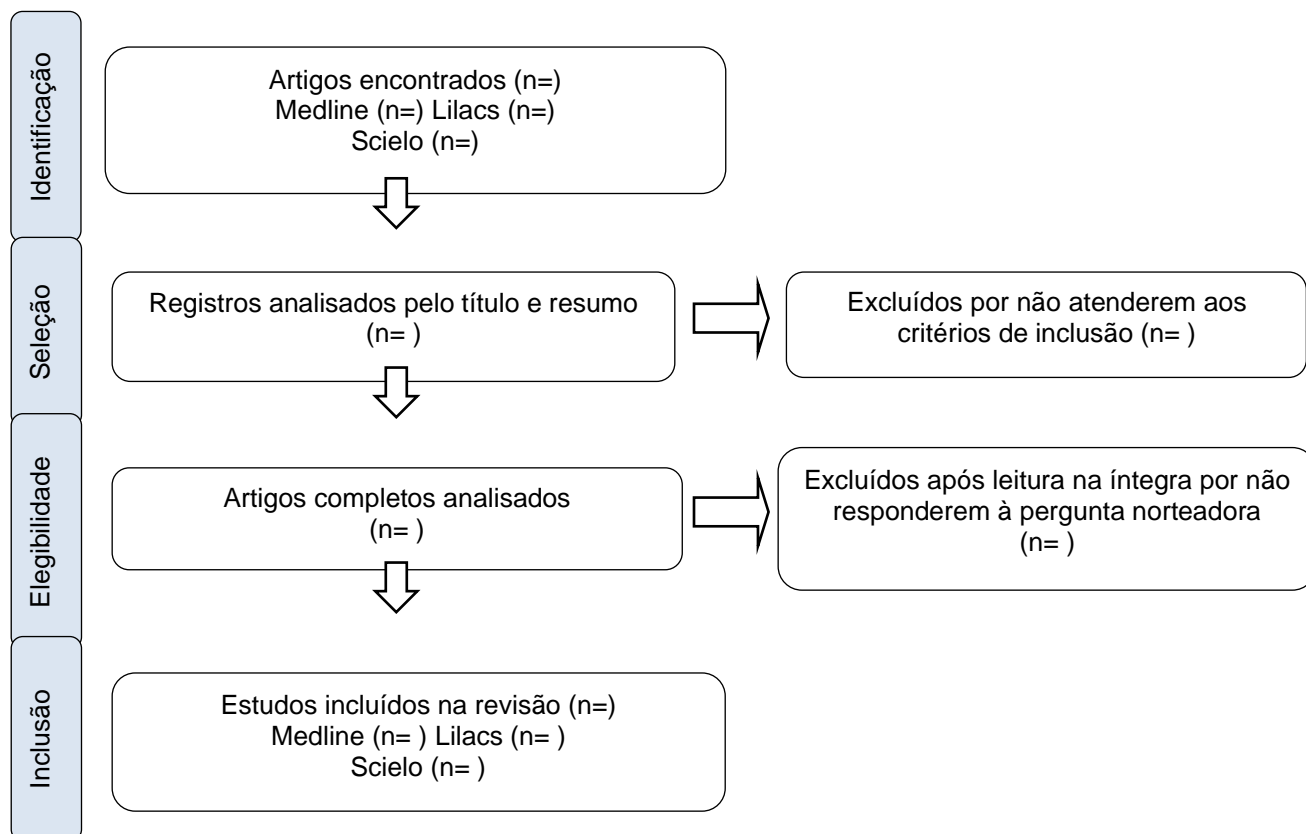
Identificação

Artigos encontrados (n=)
Medline (n=) Lilacs (n=)
Scielo (n=)

Seleção

Registros analisados pelo título e resumo (n= )

Excluídos por não atenderem aos critérios de inclusão (n= )

Elegibilidade

Artigos completos analisados (n= )

Excluídos após leitura na íntegra por não responderem à pergunta norteadora (n= )

Inclusão

Estudos incluídos na revisão (n=)
Medline (n= ) Lilacs (n= )
Scielo (n= )